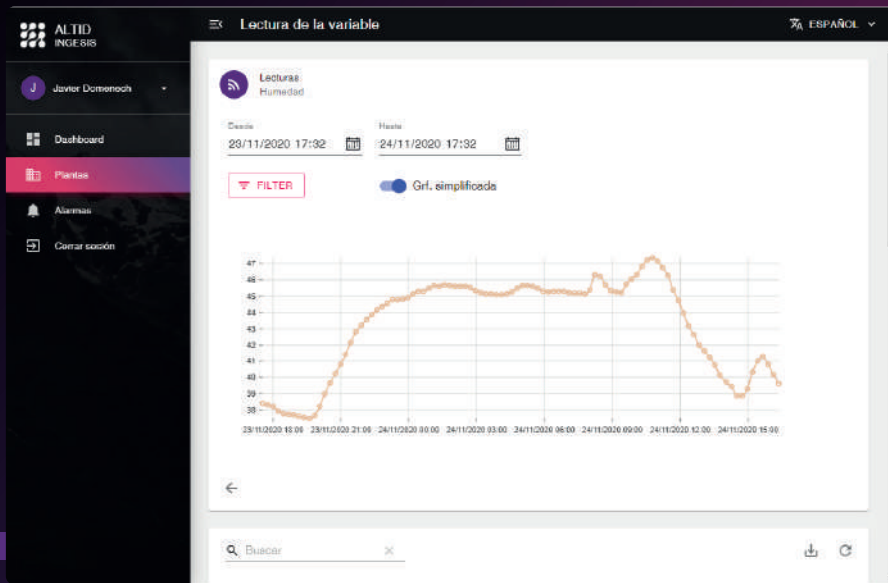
ALTID INGESIS

Lectura de la variable

ESPAÑOL

J Javier Domenech

Dashboard

Plantas

Alarmas

Cerrar sesión

Lecturas
Humedad

Desde
23/11/2020 17:32

Hasta
24/11/2020 17:32

FILTER

Grf. simplificada

47
46
45
44
43
42
41
40
39
38

23/11/2020 18:00 23/11/2020 21:00 24/11/2020 00:00 24/11/2020 03:00 24/11/2020 06:00 24/11/2020 09:00 24/11/2020 12:00 24/11/2020 15:00

Buscar